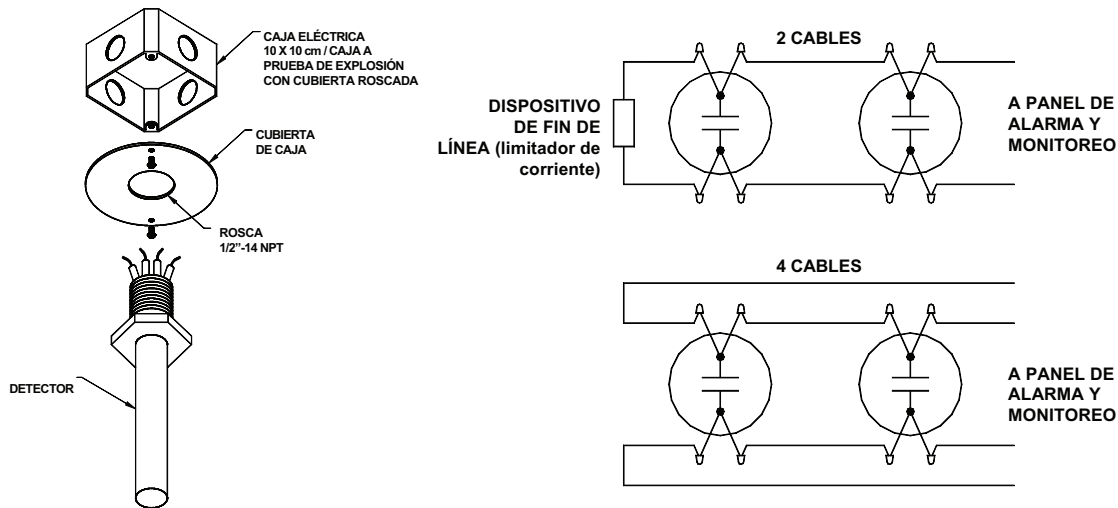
CAJA ELÉCTRICA 10 X 10 cm / CAJA A PRUEBA DE EXPLOSIÓN CON CUBIERTA ROSCADA

CUBIERTA DE CAJA

ROSCA 1/2"-14 NPT

DETECTOR

2 CABLES

DISPOSITIVO DE FIN DE LÍNEA (limitador de corriente)

A PANEL DE ALARMA Y MONITOREO

4 CABLES

A PANEL DE ALARMA Y MONITOREO